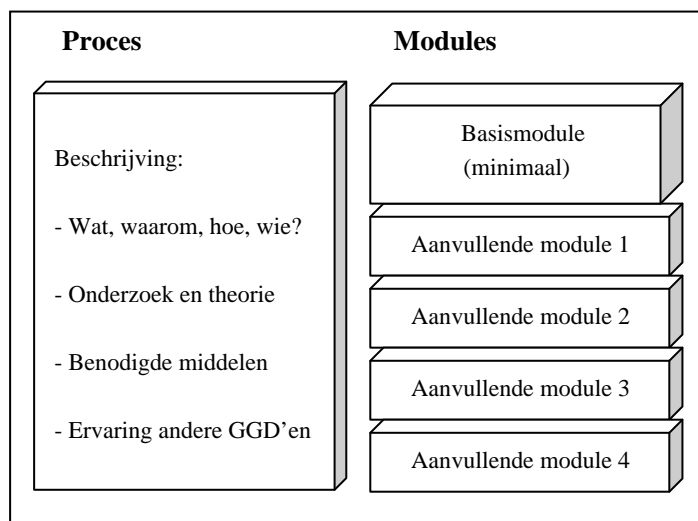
Proces

Modules

Beschrijving:

- Wat, waarom, hoe, wie?

- Onderzoek en theorie

- Benodigde middelen

- Ervaring andere GGD'en

Basismodule (minimaal)

Aanvullende module 1

Aanvullende module 2

Aanvullende module 3

Aanvullende module 4